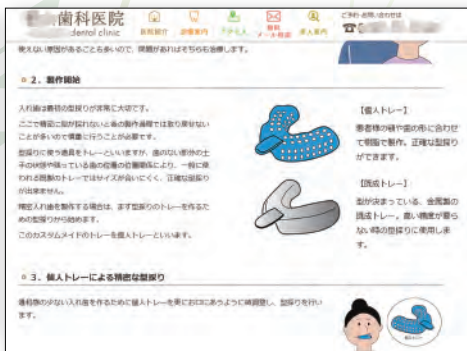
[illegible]歯科医院
dental clinic

医院紹介　診療案内　アクセス　歯科メール相談　求人案内

ご予約・お問い合わせは
☎ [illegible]

使えない原因があることも多いので、問題があればそちらも治療します。

2. 製作開始

入れ歯は最初の型取りが非常に大切です。
ここで精密に型が取れないと後の製作過程では取り返せないことが多いので慎重に行うことが必要です。
型取りに使う道具をトレーといいますが、歯のない部分の土手の状態や残っている歯の位置の因数等により、一般に使われる既製のトレーではサイズが合いにくく、正確な型取りが出来ません。
精密入れ歯を製作する場合は、まず型取りのトレーを作るための型取りから始めます。
このカスタムメイドのトレーを個人トレーといいます。

【個人トレー】
患者様の顎や歯の形に合わせて個別で製作。正確な型取りができます。

【既成トレー】
型が決まっている、金属製の既成トレー。高い精度が要らない時の型取りに使用します。

3. 個人トレーによる精密な型取り

違和感の少ない入れ歯を作るために個人トレーを更にお口にあうように綿調整し、型取りを行います。